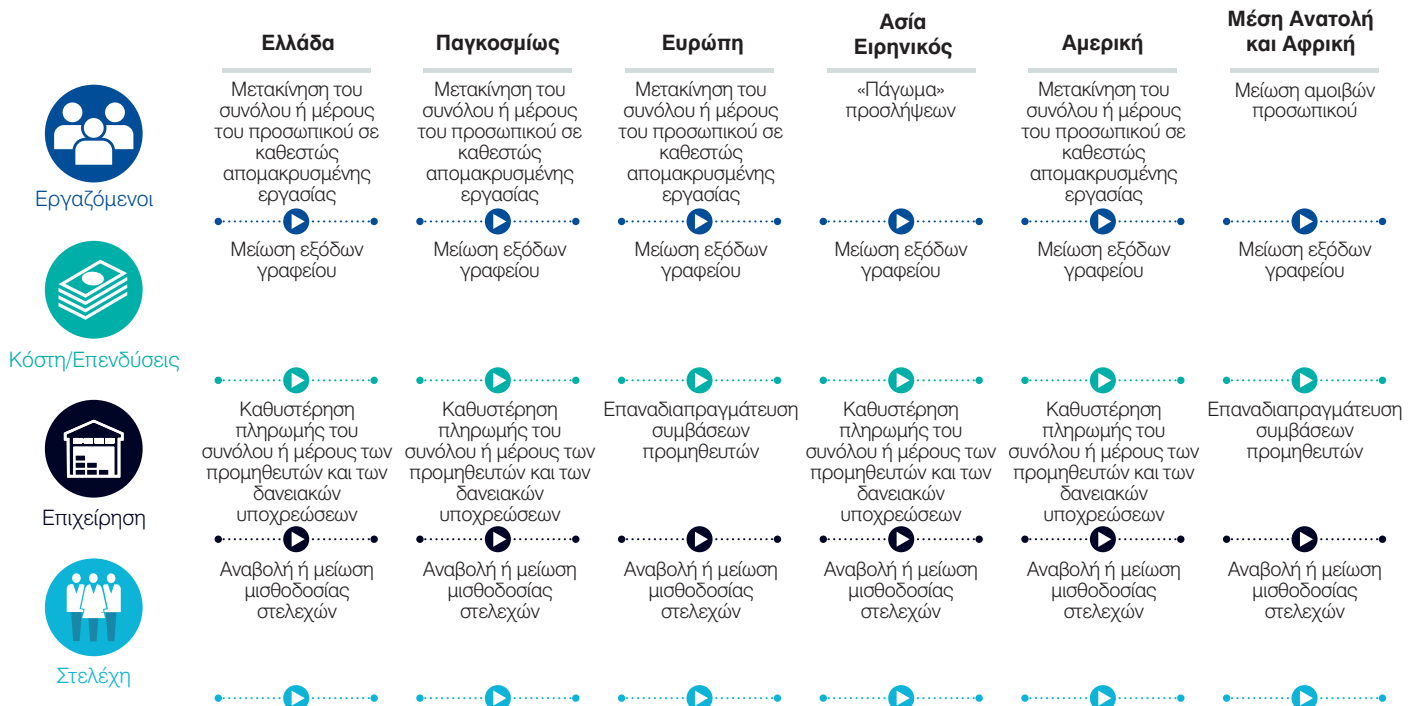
Εργαζόμενοι

Κόστη/Επενδύσεις

Επιχείρηση

Στελέχη

| Ελλάδα | Παγκοσμίως | Ευρώπη | Ασία Ειρηνικός | Αμερική | Μέση Ανατολή και Αφρική |
|---|---|---|---|---|---|
| Μετακίνηση του συνόλου ή μέρους του προσωπικού σε καθεστώς απομακρυσμένης εργασίας | Μετακίνηση του συνόλου ή μέρους του προσωπικού σε καθεστώς απομακρυσμένης εργασίας | Μετακίνηση του συνόλου ή μέρους του προσωπικού σε καθεστώς απομακρυσμένης εργασίας | «Πάγωμα» προσλήψεων | Μετακίνηση του συνόλου ή μέρους του προσωπικού σε καθεστώς απομακρυσμένης εργασίας | Μείωση αμοιβών προσωπικού |
| Μείωση εξόδων γραφείου | Μείωση εξόδων γραφείου | Μείωση εξόδων γραφείου | Μείωση εξόδων γραφείου | Μείωση εξόδων γραφείου | Μείωση εξόδων γραφείου |
| Καθυστέρηση πληρωμής του συνόλου ή μέρους των προμηθευτών και των δανειακών υποχρεώσεων | Καθυστέρηση πληρωμής του συνόλου ή μέρους των προμηθευτών και των δανειακών υποχρεώσεων | Επαναδιαπραγμάτευση συμβάσεων προμηθευτών | Καθυστέρηση πληρωμής του συνόλου ή μέρους των προμηθευτών και των δανειακών υποχρεώσεων | Καθυστέρηση πληρωμής του συνόλου ή μέρους των προμηθευτών και των δανειακών υποχρεώσεων | Επαναδιαπραγμάτευση συμβάσεων προμηθευτών |
| Αναβολή ή μείωση μισθοδοσίας στελεχών | Αναβολή ή μείωση μισθοδοσίας στελεχών | Αναβολή ή μείωση μισθοδοσίας στελεχών | Αναβολή ή μείωση μισθοδοσίας στελεχών | Αναβολή ή μείωση μισθοδοσίας στελεχών | Αναβολή ή μείωση μισθοδοσίας στελεχών |